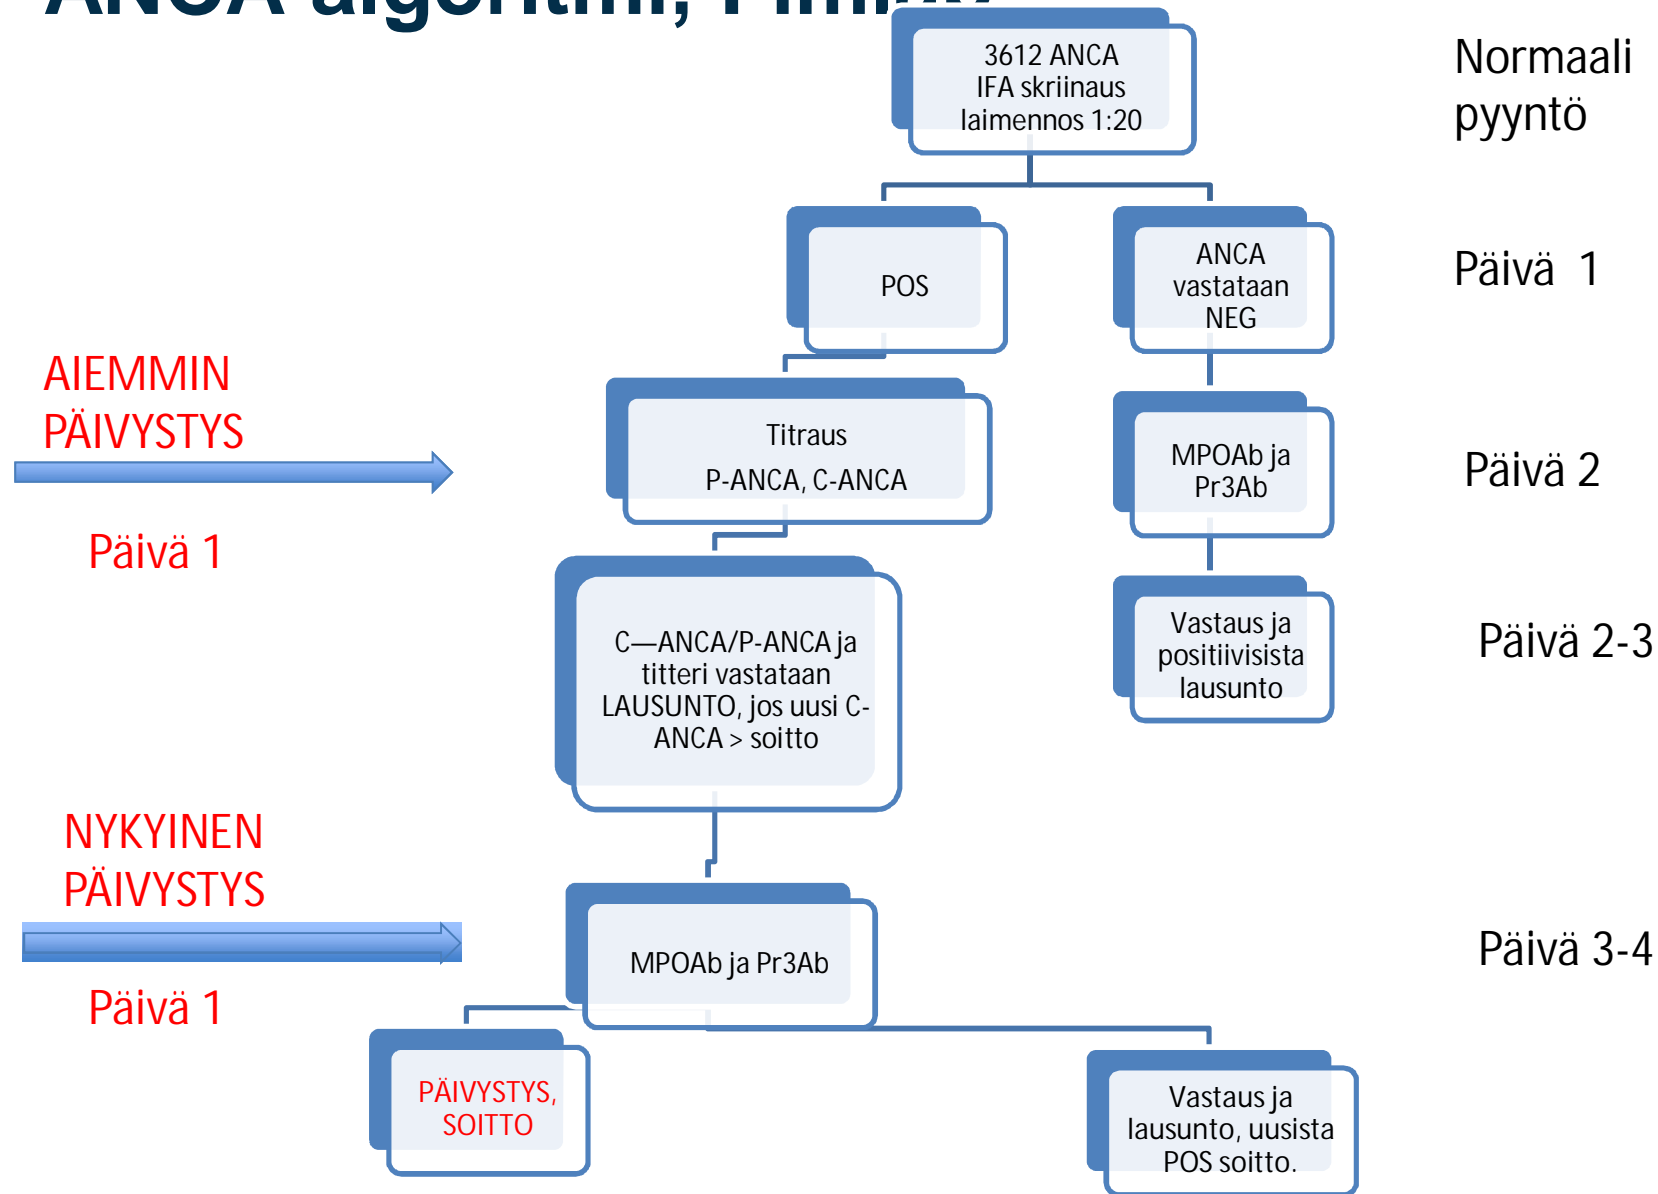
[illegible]

3612 ANCA
IFA skriinaus
laimennos 1:20

Normaali pyyntö

POS

ANCA vastataan NEG

Päivä 1

AIEMMIN PÄIVYSTYS

Päivä 1

Titraus
P-ANCA, C-ANCA

MPOAb ja Pr3Ab

Päivä 2

C—ANCA/P-ANCA ja titteri vastataan LAUSUNTO, jos uusi C-ANCA > soitto

Vastaus ja positiivisista lausunto

Päivä 2-3

NYKYINEN PÄIVYSTYS

Päivä 1

MPOAb ja Pr3Ab

Päivä 3-4

PÄIVYSTYS, SOITTO

Vastaus ja lausunto, uusista POS soitto.